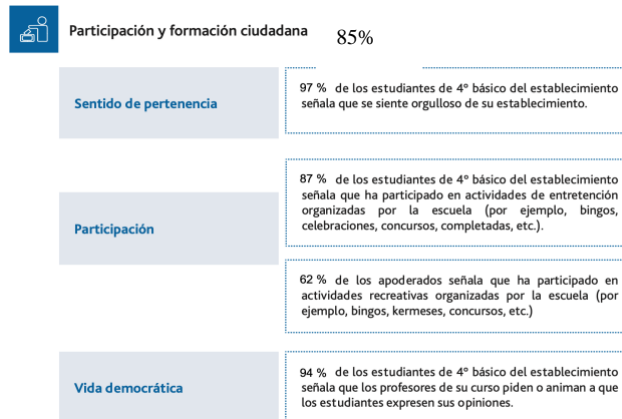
Participación y formación ciudadana 85%

Sentido de pertenencia

97 % de los estudiantes de 4° básico del establecimiento señala que se siente orgulloso de su establecimiento.

Participación

87 % de los estudiantes de 4° básico del establecimiento señala que ha participado en actividades de entretención organizadas por la escuela (por ejemplo, bingos, celebraciones, concursos, completadas, etc.).

62 % de los apoderados señala que ha participado en actividades recreativas organizadas por la escuela (por ejemplo, bingos, kermeses, concursos, etc.)

Vida democrática

94 % de los estudiantes de 4° básico del establecimiento señala que los profesores de su curso piden o animan a que los estudiantes expresen sus opiniones.